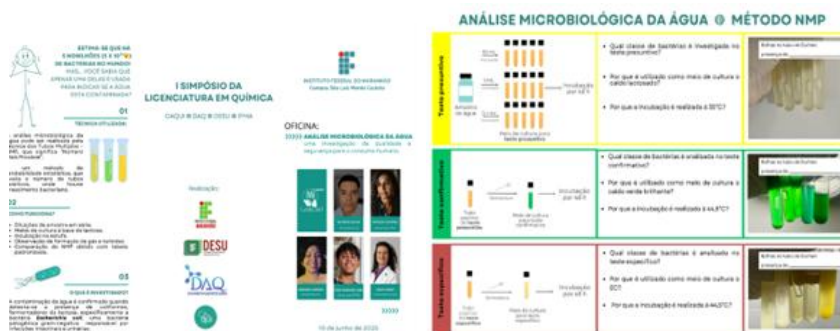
ESTIMA-SE QUE HÁ 5 NONILHÕES ($5 \times 10^{30}$) DE BACTÉRIAS NO MUNDO! MAS... VOCÊ SABIA QUE APENAS UMA DELAS É USADA PARA INDICAR SE A ÁGUA ESTÁ CONTAMINADA?

01
TÉCNICA UTILIZADA

A análise microbiológica da água pode ser realizada pela técnica dos Tubos Múltiplos - NMP, que significa "Número Mais Provável".

... um método de probabilidade estatística, que avalia o número de tubos positivos, onde houve crescimento bacteriano.

02
COMO FUNCIONA?

• Diluições da amostra em série.
• Meios de cultura à base de lactose.
• Incubação na estufa.
• Observação de formação de gás e turbidez.
• Comparação do NMP obtido com tabela padronizada.

03
O QUE É INVESTIGADO?

A contaminação da água é confirmada quando detectada a presença de coliformes fermentadores da lactose, especificamente a bactéria Escherichia coli, uma bactéria patogênica gram-negativa responsável por infecções intestinais e urinárias.

I SIMPÓSIO DA LICENCIATURA EM QUÍMICA

CAQUI ⊕ DAQ ⊕ DESU ⊕ IFMA

Realização

DESU

DAQ

INSTITUTO FEDERAL DO MARANHÃO
Campus São Luís Monte Castelo

OFICINA:
ANÁLISE MICROBIOLÓGICA DA ÁGUA
uma investigação da qualidade e segurança para o consumo humano.

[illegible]

10 de junho de 2025

ANÁLISE MICROBIOLÓGICA DA ÁGUA @ MÉTODO NMP

Teste presuntivo
Amostra de água
Meio de cultura para teste presuntivo
Incubação por 48 h
• Qual classe de bactérias é investigada no teste presuntivo?
• Por que é utilizado como meio de cultura o caldo lactosado?
• Por que a incubação é realizada a 35°C?

Teste confirmativo
Tubo positivo do teste presuntivo
Meio de cultura para teste confirmativo
Incubação por 48 h
• Qual classe de bactérias é analisada no teste confirmativo?
• Por que é utilizado como meio de cultura o caldo verde brilhante?
• Por que a incubação é realizada a 44,5°C?

Teste específico
Tubo positivo do teste confirmativo
Meio de cultura para teste específico
Incubação por 48 h
• Qual classe de bactérias é analisada no teste específico?
• Por que é utilizado como meio de cultura o EC?
• Por que a incubação é realizada a 44,5°C?